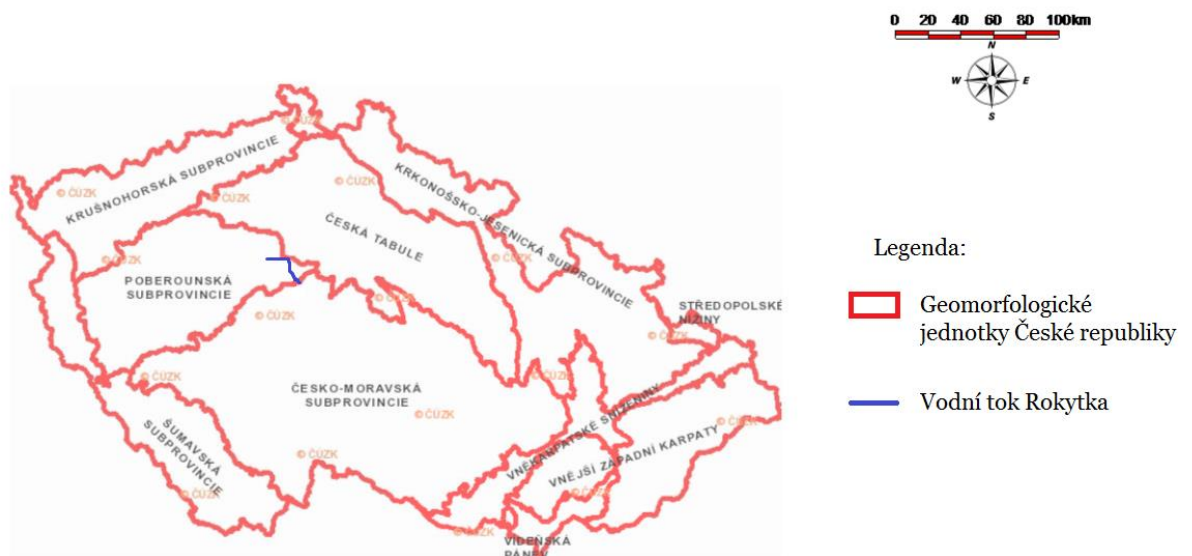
0 20 40 60 80 100km

N
W E
S

© ČÚZK
KRUŠNOHORSKÁ SUBPROVINCIE
© ČÚZK
© ČÚZK
© ČÚZK
KRKONOŠSKO-JESENICKÁ SUBPROVINCIE
ČESKÁ TABULE
© ČÚZK
POBEROUNSKÁ SUBPROVINCIE
© ČÚZK
© ČÚZK
© ČÚZK
STŘEDOPOLSKÉ NÍŽINY
© ČÚZK
© ČÚZK
ČESKO-MORAVSKÁ SUBPROVINCIE
© ČÚZK
© ČÚZK
ŠUMAVSKÁ SUBPROVINCIE
© ČÚZK
© ČÚZK
VNĚKARPATSKÉ SNÍŽENINY
VNĚJŠÍ ZÁPADNÍ KARPATY
© ČÚZK
© ČÚZK
© ČÚZK
VÍDEŇSKÁ PÁNEV

Legenda:

Geomorfologické jednotky České republiky

Vodní tok Rokytka